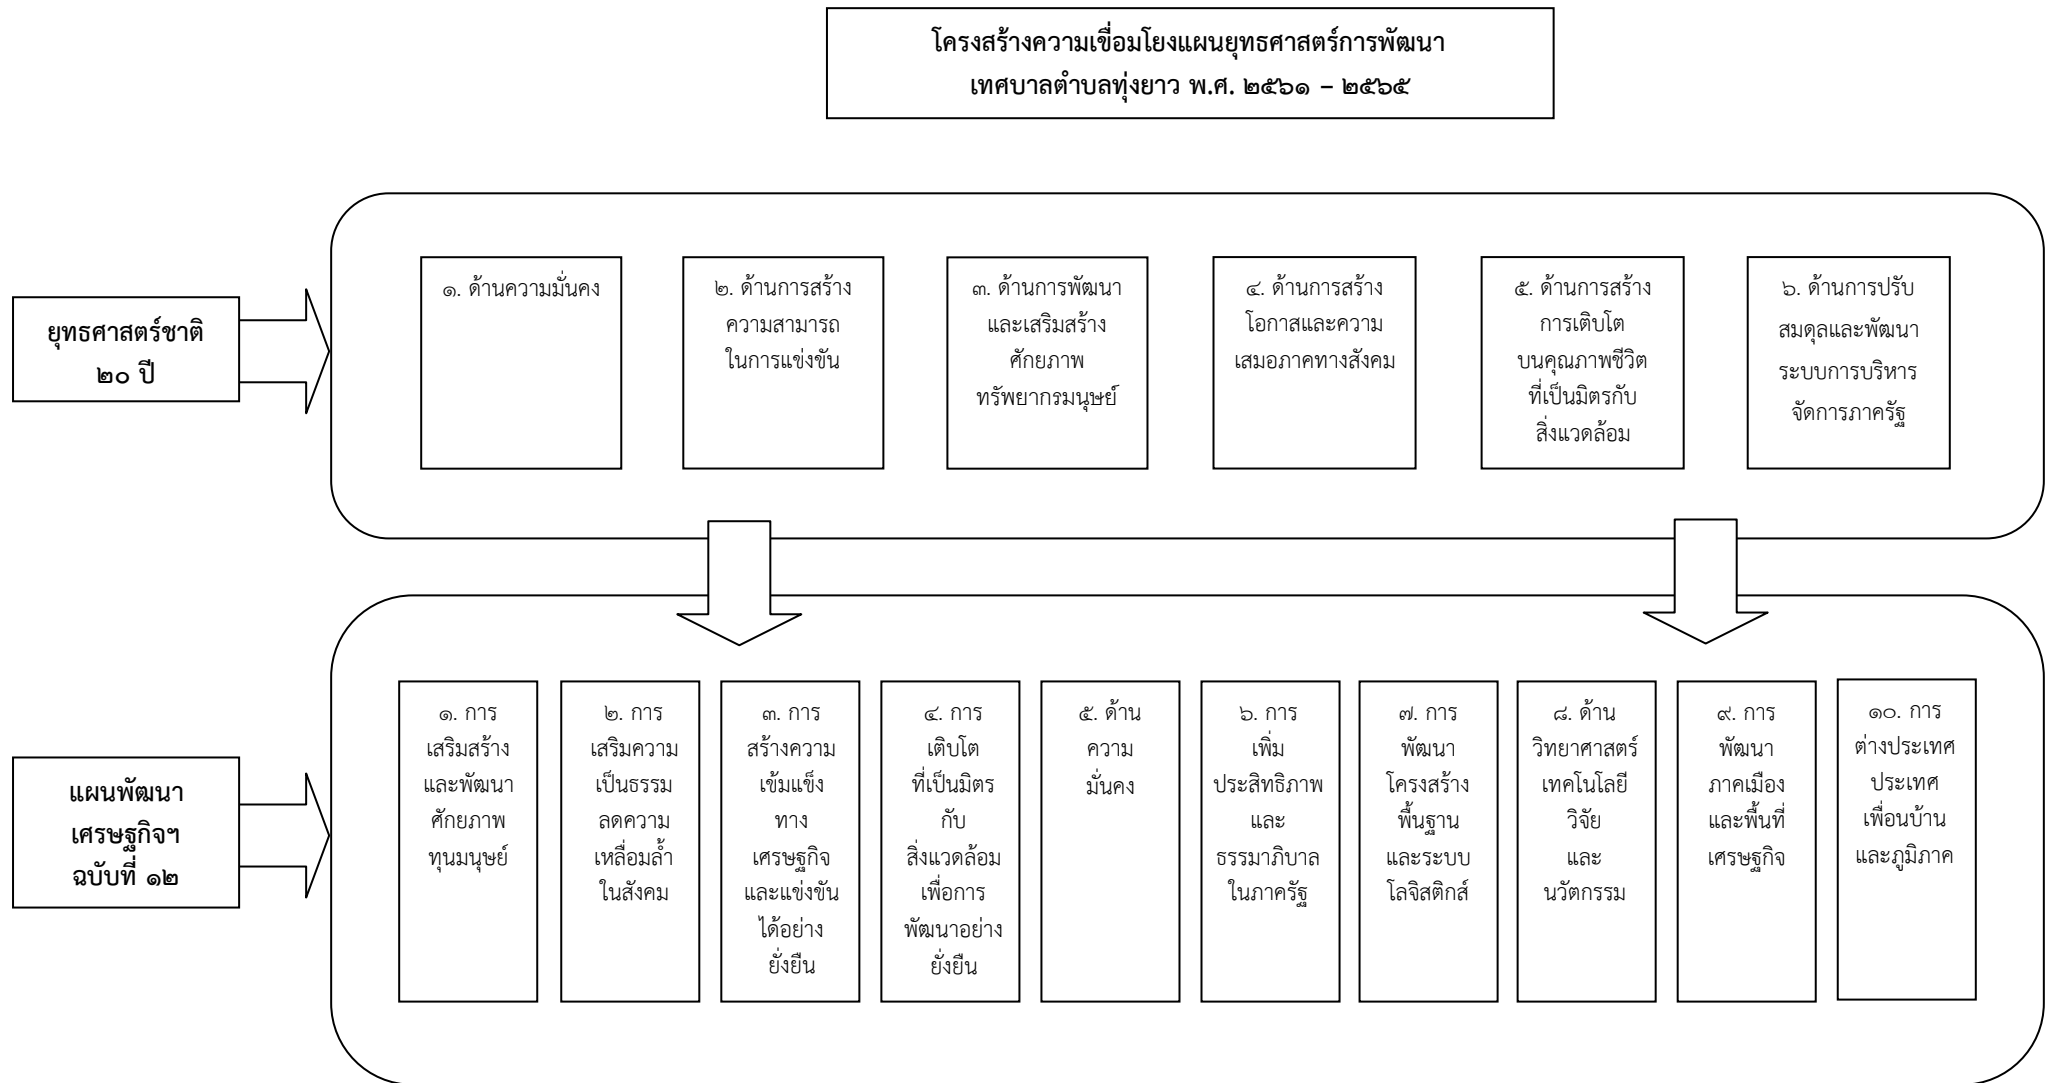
โครงสร้างความเชื่อมโยงแผนยุทธศาสตร์การพัฒนา
เทศบาลตำบลทุ่งยาว พ.ศ. ๒๕๖๑ – ๒๕๖๕

ยุทธศาสตร์ชาติ ๒๐ ปี

๑. ด้านความมั่นคง

๒. ด้านการสร้างความสามารถในการแข่งขัน

๓. ด้านการพัฒนาและเสริมสร้างศักยภาพทรัพยากรมนุษย์

๔. ด้านการสร้างโอกาสและความเสมอภาคทางสังคม

๕. ด้านการสร้างการเติบโตบนคุณภาพชีวิตที่เป็นมิตรกับสิ่งแวดล้อม

๖. ด้านการปรับสมดุลและพัฒนาระบบการบริหารจัดการภาครัฐ

แผนพัฒนาเศรษฐกิจฯ ฉบับที่ ๑๒

๑. การเสริมสร้างและพัฒนาศักยภาพทุนมนุษย์

๒. การเสริมความเป็นธรรมลดความเหลื่อมล้ำในสังคม

๓. การสร้างความเข้มแข็งทางเศรษฐกิจและแข่งขันได้อย่างยั่งยืน

๔. การเติบโตที่เป็นมิตรกับสิ่งแวดล้อมเพื่อการพัฒนาอย่างยั่งยืน

๕. ด้านความมั่นคง

๖. การเพิ่มประสิทธิภาพและธรรมาภิบาลในภาครัฐ

๗. การพัฒนาโครงสร้างพื้นฐานและระบบโลจิสติกส์

๘. ด้านวิทยาศาสตร์เทคโนโลยีวิจัยและนวัตกรรม

๙. การพัฒนาภาคเมืองและพื้นที่เศรษฐกิจ

๑๐. การต่างประเทศประเทศเพื่อนบ้านและภูมิภาค